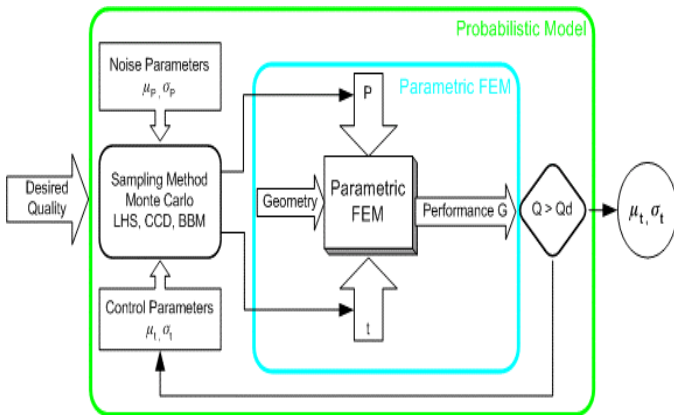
Probabilistic Model

Noise Parameters
$\mu_P, \sigma_P$

Parametric FEM

P

Desired Quality

Sampling Method
Monte Carlo
LHS, CCD, BBM

Geometry

Parametric FEM

Performance G

Q > Qd

$\mu_t, \sigma_t$

Control Parameters
$\mu_t, \sigma_t$

t